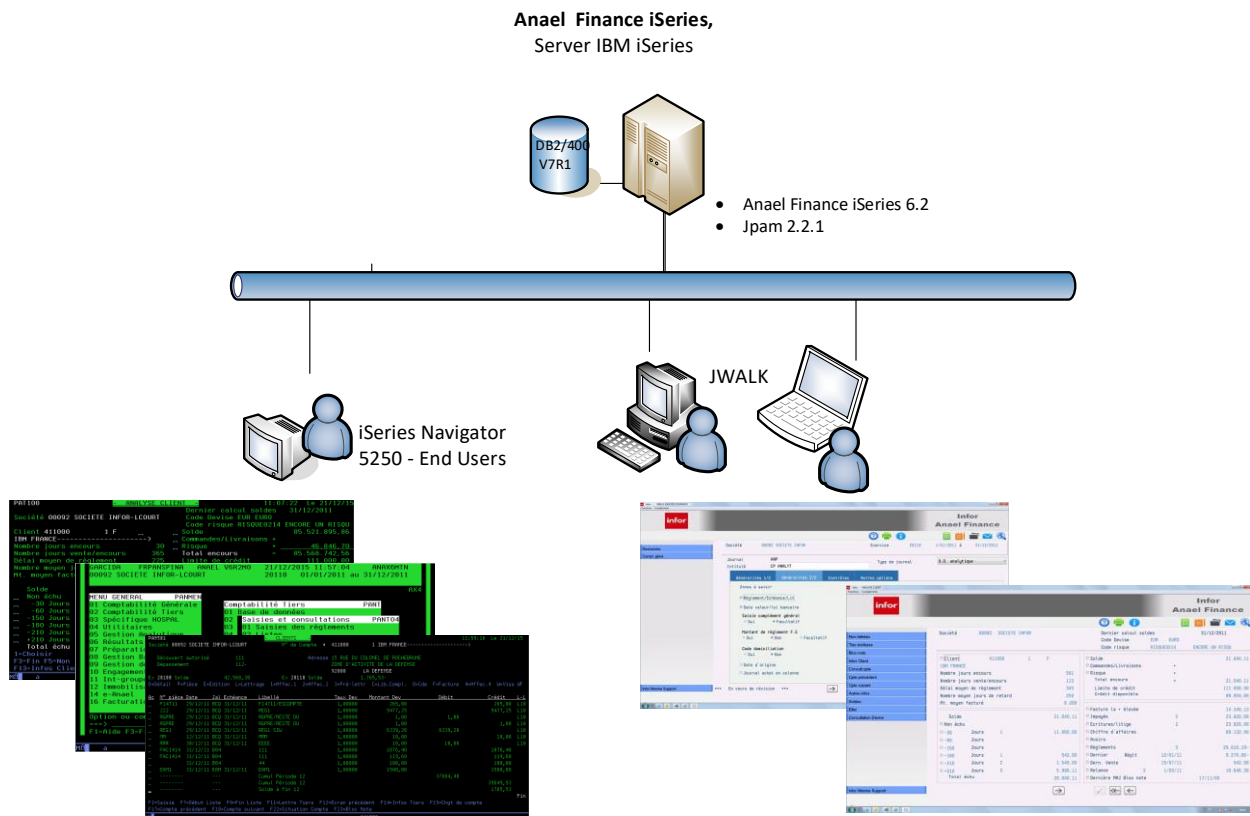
Anael Finance iSeries,
Server IBM iSeries

DB2/400
V7R1

- Anael Finance iSeries 6.2
- Jpam 2.2.1

JWALK

iSeries Navigator
5250 - End Users

PATIOO
Société 00092 SOCIETE INFOR-LCOURT
Client 411000 1 F
IBM FRANCE
Nombre jours encours 30
Nombre jours vente/encours 365
Délai moyen de règlement
Mt. moyen fact

Dernier calcul soldes 31/12/2011
Code Devise EUR EURO
Code risque RISQUE0214 ENCORE UN RISQU
Solde 85.521.895,86
Commandes/Livraisons
Risque 46.846,70
Total encours 85.568.742,56

Solde
Non échu
-30 Jours
-60 Jours
-150 Jours
-180 Jours
-210 Jours
+210 Jours
Total échu
1=Choisir
F3=Fin F5=Non
F13=Infos Clie

GARCIDA FRPANSPINA ANAEL V6R2M0 21/12/2015 11:57:04 ANAX0MTN
00092 SOCIETE INFOR-LCOURT 20110 01/01/2011 au 31/12/2011

MENU GENERAL PANMEN
01 Comptabilité Générale
02 Comptabilité Tiers
03 Spécifique HOSPAL
04 Utilitaires
05 Gestion Analytique
06 Résultats
07 Préparation
08 Gestion B
09 Gestion de
10 Engagement
11 Int-group
12 Immobilis
14 e-Anael
16 Facturati

Option ou co
F1=Aide F3-F

Comptabilité Tiers PANT
01 Base de données
02 Saisies et consultations PANTO4
01 Saisies des règlements

infor
Anael Finance

infor
Anael Finance